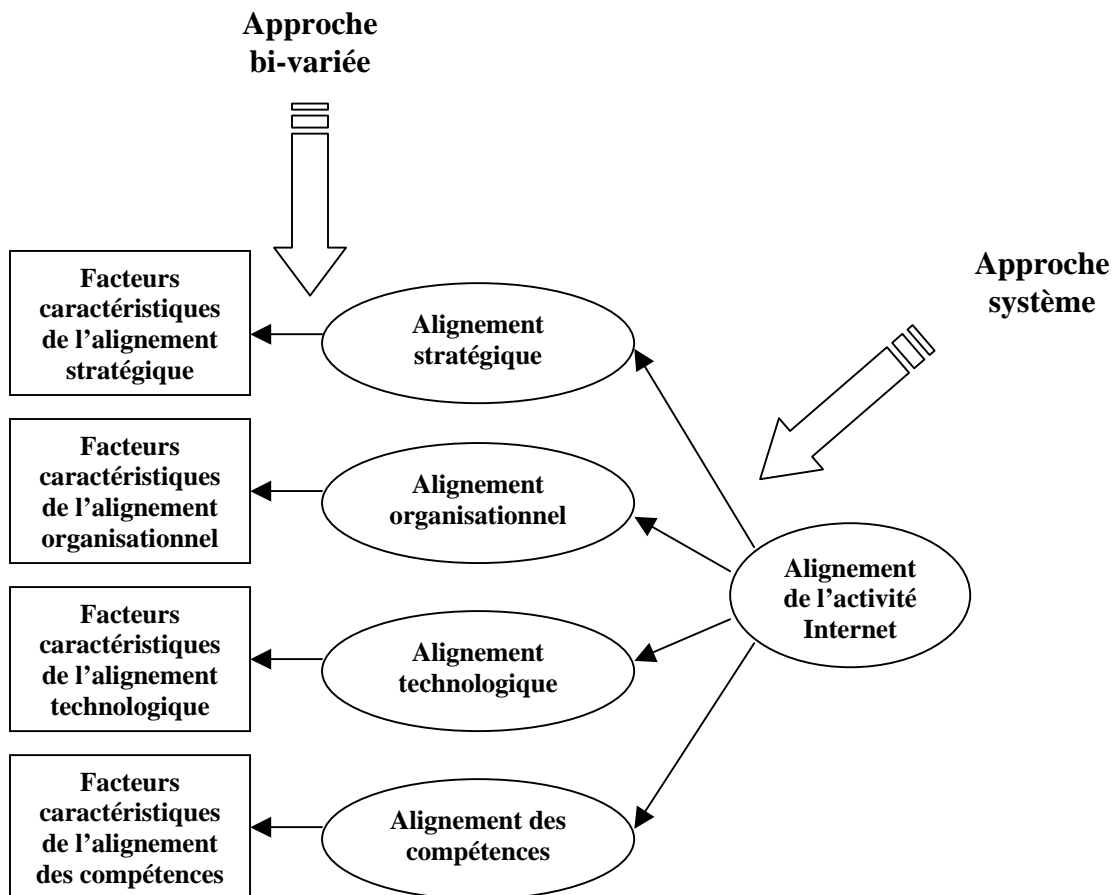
Approche bi-variée

Approche système

Facteurs caractéristiques de l'alignement stratégique

Alignement stratégique

Facteurs caractéristiques de l'alignement organisationnel

Alignement organisationnel

Alignement de l'activité Internet

Facteurs caractéristiques de l'alignement technologique

Alignement technologique

Facteurs caractéristiques de l'alignement des compétences

Alignement des compétences